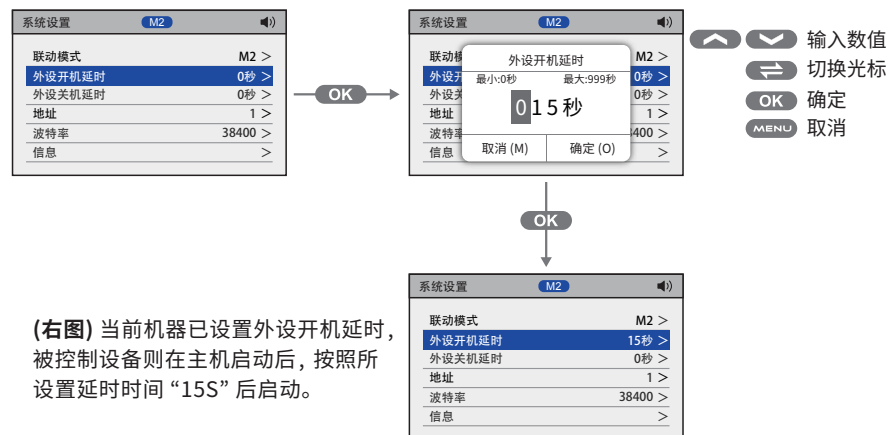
系统设置 M2

| | |
|---|---|
| 联动模式 | M2 > |
| 外设开机延时 | 0秒 > |
| 外设关机延时 | 0秒 > |
| 地址 | 1 > |
| 波特率 | 38400 > |
| 信息 | > |

OK

系统设置 M2

联动模 M2 >
外设开 0秒 >
外设关 0秒 >
地址 1 >
波特率 400 >
信息 >

外设开机延时
最小:0秒 最大:999秒
015秒
取消 (M) 确定 (O)

输入数值
切换光标
OK 确定
MENU 取消

OK

系统设置 M2

| | |
|---|---|
| 联动模式 | M2 > |
| 外设开机延时 | 15秒 > |
| 外设关机延时 | 0秒 > |
| 地址 | 1 > |
| 波特率 | 38400 > |
| 信息 | > |

(右图) 当前机器已设置外设开机延时，被控制设备则在主机启动后，按照所设置延时时间 “15S” 后启动。